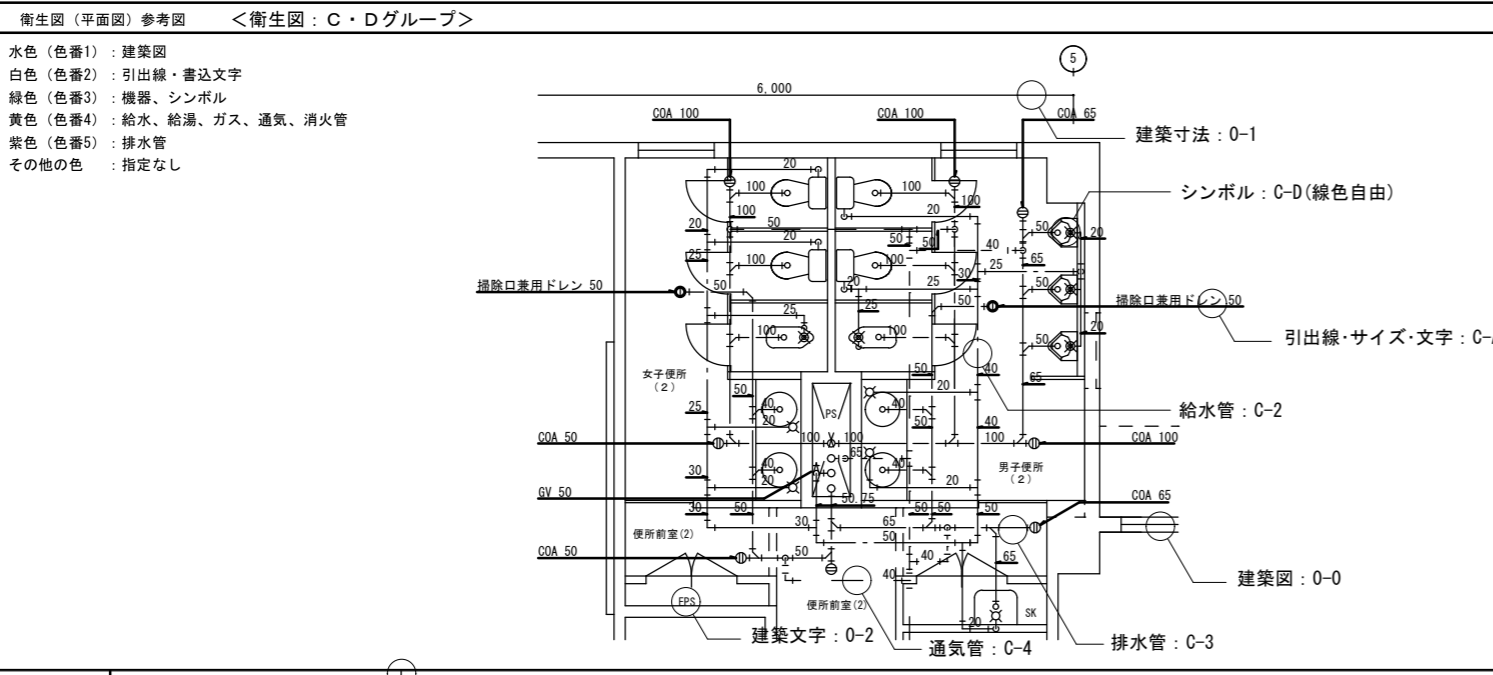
衛生図（平面図）参考図　＜衛生図：C・Dグループ＞

水色（色番1）：建築図
白色（色番2）：引出線・書込文字
緑色（色番3）：機器、シンボル
黄色（色番4）：給水、給湯、ガス、通気、消火管
紫色（色番5）：排水管
その他の色　：指定なし

5
6,000
COA 100
COA 100
COA 65
建築寸法：0-1
シンボル：C-D(線色自由)
20
100
100
100
20
100
20
50
20
50
50
40
25
100
100
25
30
65
50
20
50
20
掃除口兼用ドレン 50
50
20
25
25
50
掃除口兼用ドレン 50
100
100
20
引出線･サイズ･文字：C-
50
女子便所
(2)
50
40
20
65
50
PS
25
40
20
40
20
50
給水管：C-2
COA 50
100
100
40
100
COA 100
65
30
40
20
40
男子便所
(2)
20
GV 50
50
75
COA 65
30
50
50
50
50
30
65
50
便所前室(2)
COA 50
50
40
65
40
FPS
便所前室(2)
建築図：0-0
20
SK
建築文字：0-2
通気管：C-4
排水管：C-3